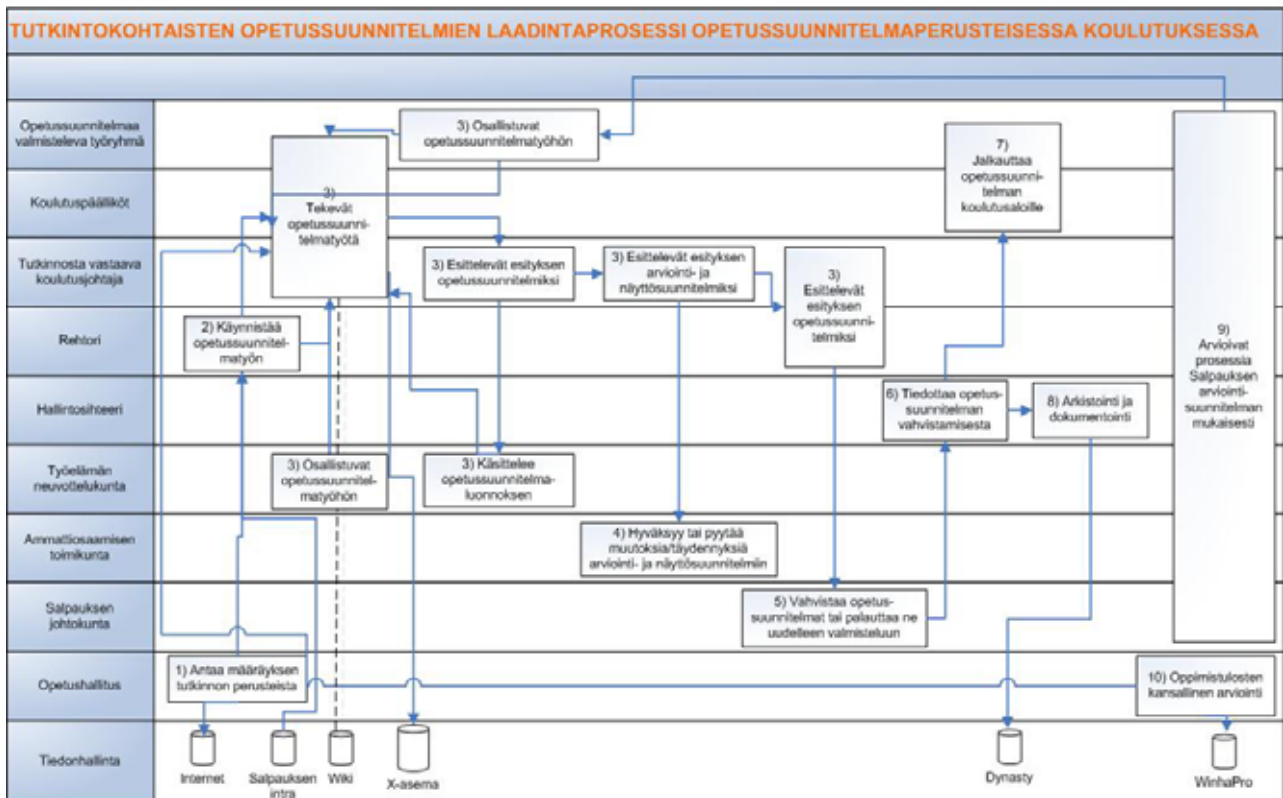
TUTKINTOKOHTAISTEN OPETUSSUUNNITELMIEN LAADINTAPROSESSI OPETUSSUUNNITELMAPERUSTEISESSA KOULUTUKSESSA

Opetussuunnitelmaa valmisteleva työryhmä

Koulutuspäälliköt

Tutkinnosta vastaava koulutusjohtaja

Rehtori

Hallintosihteeri

Työelämän neuvottelukunta

Ammattiosaamisen toimikunta

Salpauksen johtokunta

Opetushallitus

Tiedonhallinta

3) Osallistuvat opetussuunnitelmatyöhön

3) Tekevät opetussuunnitelmatyötä

7) Jalkauttaa opetussuunnitelman koulutusaloille

9) Arvioivat prosessia Salpauksen arviointisuunnitelman mukaisesti

3) Esittelevät esityksen opetussuunnitelmiksi

3) Esittelevät esityksen arviointi- ja näyttösuunnitelmiksi

3) Esittelevät esityksen opetussuunnitelmiksi

2) Käynnistää opetussuunnitelmatyön

6) Tiedottaa opetussuunnitelman vahvistamisesta

8) Arkistointi ja dokumentointi

3) Osallistuvat opetussuunnitelmatyöhön

3) Käsittelee opetussuunnitelmaluonnoksen

4) Hyväksyy tai pyytää muutoksia/täydennyksiä arviointi- ja näyttösuunnitelmiin

5) Vahvistaa opetussuunnitelmat tai palauttaa ne uudelleen valmisteluun

1) Antaa määräyksen tutkinnon perusteista

10) Oppimistulosten kansallinen arviointi

Internet

Salpauksen intra

Wiki

X-asema

Dynasty

WinhaPro